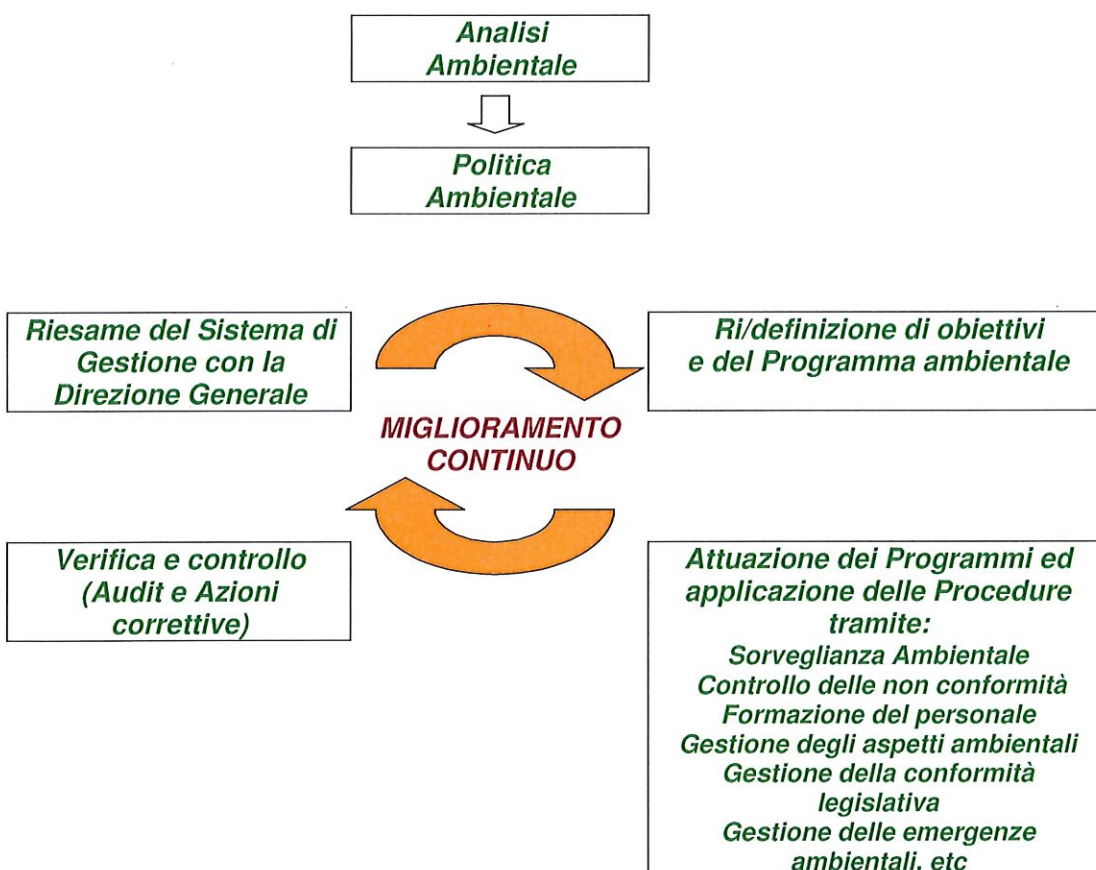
Analisi Ambientale

Politica Ambientale

Riesame del Sistema di Gestione con la Direzione Generale

Ri/definizione di obiettivi e del Programma ambientale

MIGLIORAMENTO CONTINUO

Verifica e controllo (Audit e Azioni correttive)

Attuazione dei Programmi ed applicazione delle Procedure tramite:
Sorveglianza Ambientale
Controllo delle non conformità
Formazione del personale
Gestione degli aspetti ambientali
Gestione della conformità legislativa
Gestione delle emergenze ambientali, etc